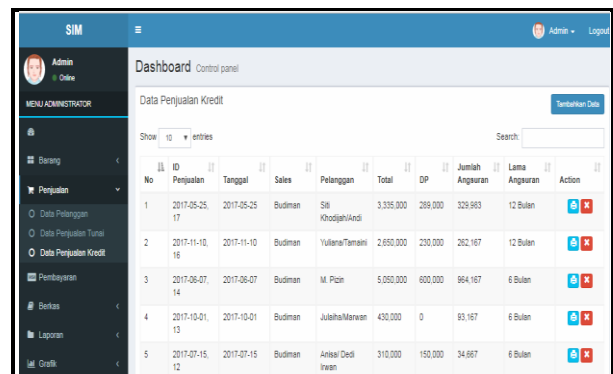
SIM

Admin
Online

MENU ADMINISTRATOR

Barang

Penjualan

Data Pelanggan

Data Penjualan Tunai

Data Penjualan Kredit

Pembayaran

Berkas

Laporan

Grafik

Admin

Logout

Dashboard Control panel

Data Penjualan Kredit

Tambahkan Data

Show 10 entries

Search:

| No | ID Penjualan | Tanggal | Sales | Pelanggan | Total | DP | Jumlah Angsuran | Lama Angsuran | Action |
|---|---|---|---|---|---|---|---|---|---|
| 1 | 2017-05-25, 17 | 2017-05-25 | Budiman | Siti Khodijah/Andi | 3,335,000 | 289,000 | 329,983 | 12 Bulan | |
| 2 | 2017-11-10, 16 | 2017-11-10 | Budiman | Yuliana/Tamaini | 2,650,000 | 230,000 | 262,167 | 12 Bulan | |
| 3 | 2017-06-07, 14 | 2017-06-07 | Budiman | M. Pizin | 5,050,000 | 600,000 | 964,167 | 6 Bulan | |
| 4 | 2017-10-01, 13 | 2017-10-01 | Budiman | Julaiha/Marwan | 430,000 | 0 | 93,167 | 6 Bulan | |
| 5 | 2017-07-15, 12 | 2017-07-15 | Budiman | Anissi Dedi Irwan | 310,000 | 150,000 | 34,667 | 6 Bulan | |